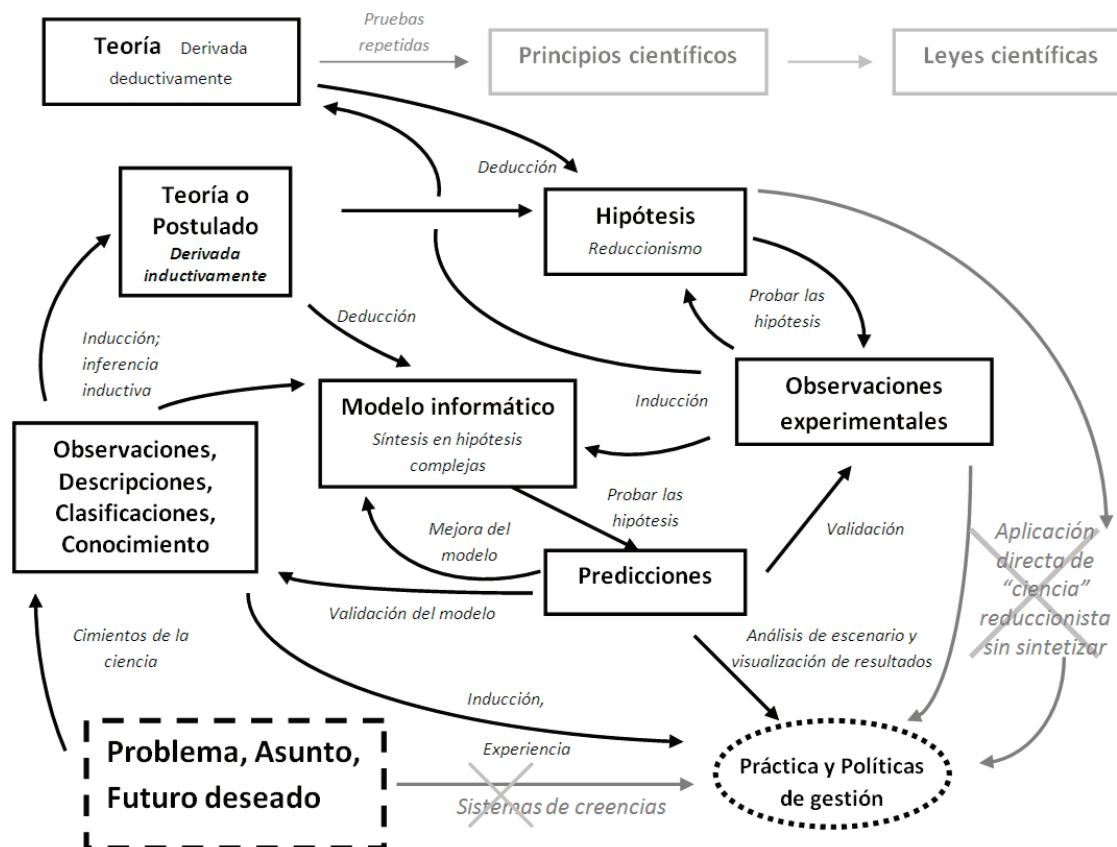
Teoría Derivada deductivamente

Pruebas repetidas

Principios científicos

Leyes científicas

Deducción

Teoría o Postulado
Derivada inductivamente

Hipótesis
Reduccionismo

Probar las hipótesis

Deducción

Inducción; inferencia inductiva

Modelo informático
Síntesis en hipótesis complejas

Inducción

Observaciones experimentales

Observaciones, Descripciones, Clasificaciones, Conocimiento

Probar las hipótesis

Mejora del modelo

Validación

Aplicación directa de "ciencia" reduccionista sin sintetizar

Predicciones

Validación del modelo

Cimientos de la ciencia

Análisis de escenario y visualización de resultados

Inducción,

Experiencia

Problema, Asunto, Futuro deseado

Sistemas de creencias

Práctica y Políticas de gestión